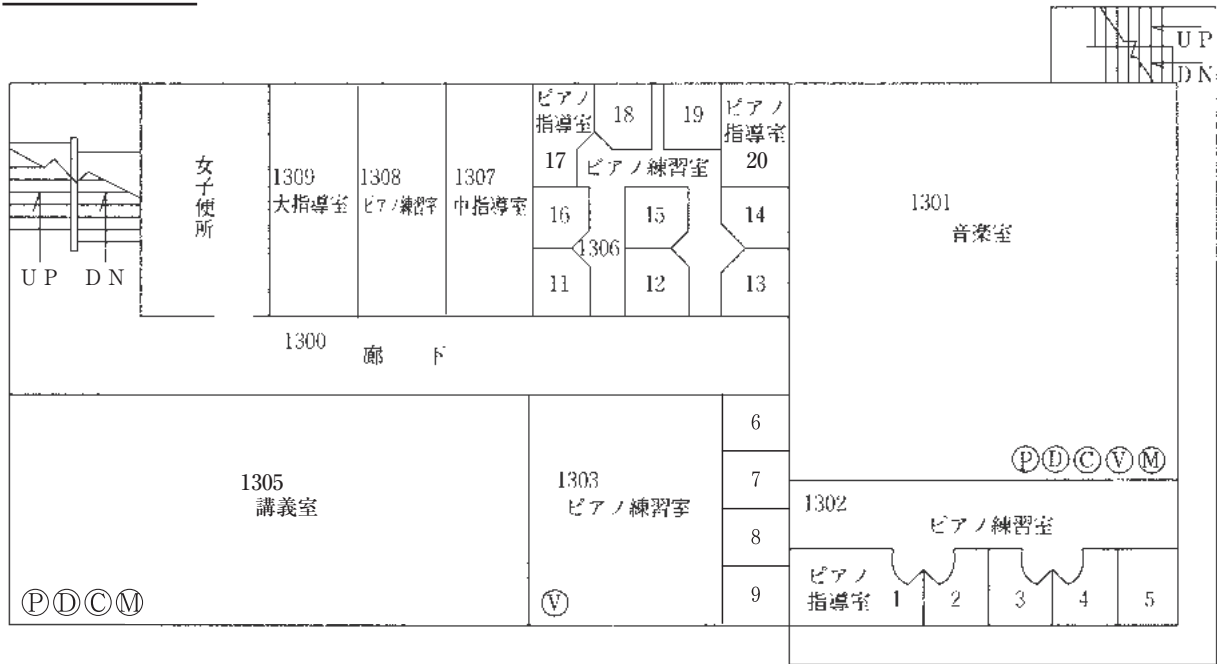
UP
DN

UP DN

女子便所

1309
大指導室

1308
ピアノ練習室

1307
中指導室

ピアノ指導室
17

18

19

ピアノ指導室
20

ピアノ練習室

16

15

14

1306

11

12

13

1301
音楽室

1300
廊下

6

7

8

9

ⓅⒹⒸⓋⓂ

1305
講義室

ⓅⒹⒸⓂ

1303
ピアノ練習室

Ⓥ

1302
ピアノ練習室

ピアノ指導室
1

2

3

4

5